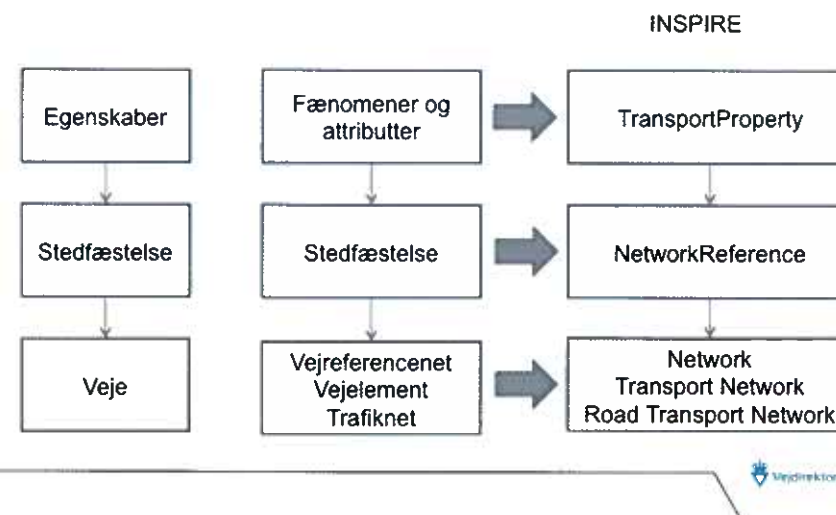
INSPIRE

Egenskaber

Stedfæstelse

Veje

Fænomener og attributter

Stedfæstelse

Vejreferencenet
Vejelement
Trafiknet

TransportProperty

NetworkReference

Network
Transport Network
Road Transport Network

Vejdirektor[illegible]